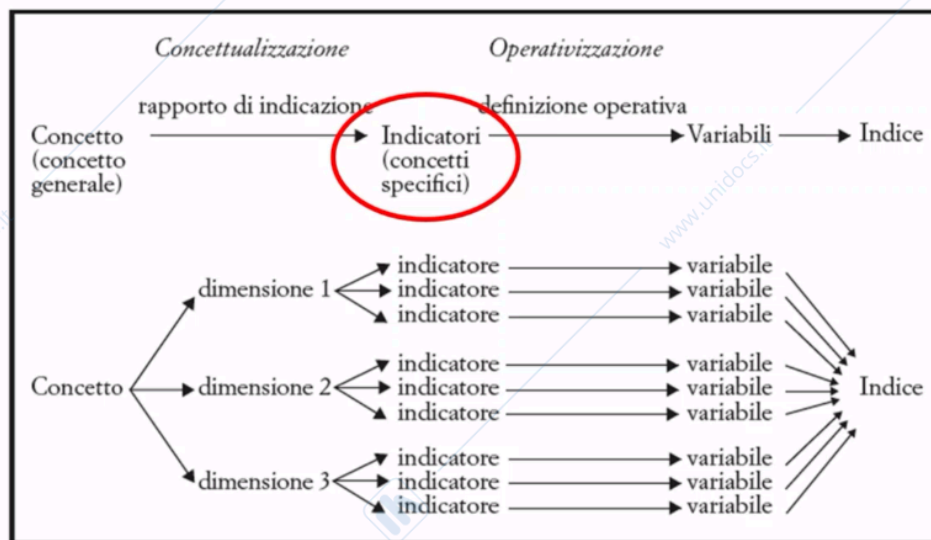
Concettualizzazione

Operativizzazione

rapporto di indicazione

definizione operativa

Concetto (concetto generale)

Indicatori (concetti specifici)

Variabili

Indice

www.unidocs.it

Concetto

dimensione 1

indicatore

indicatore

indicatore

variabile

variabile

variabile

dimensione 2

indicatore

indicatore

indicatore

variabile

variabile

variabile

Indice

dimensione 3

indicatore

indicatore

indicatore

variabile

variabile

variabile